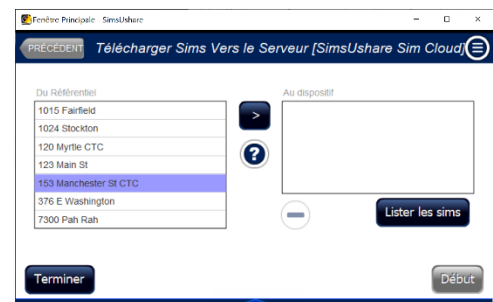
Fenêtre Principale - SimsUshare

PRÉCÉDENT Télécharger Sims Vers le Serveur [SimsUshare Sim Cloud]

Du Référentiel
1015 Fairfield
1024 Stockton
120 Myrtle CTC
123 Main St
153 Manchester St CTC
376 E Washington
7300 Pah Rah

>

?

Au dispositif

Lister les sims

Terminer

Début